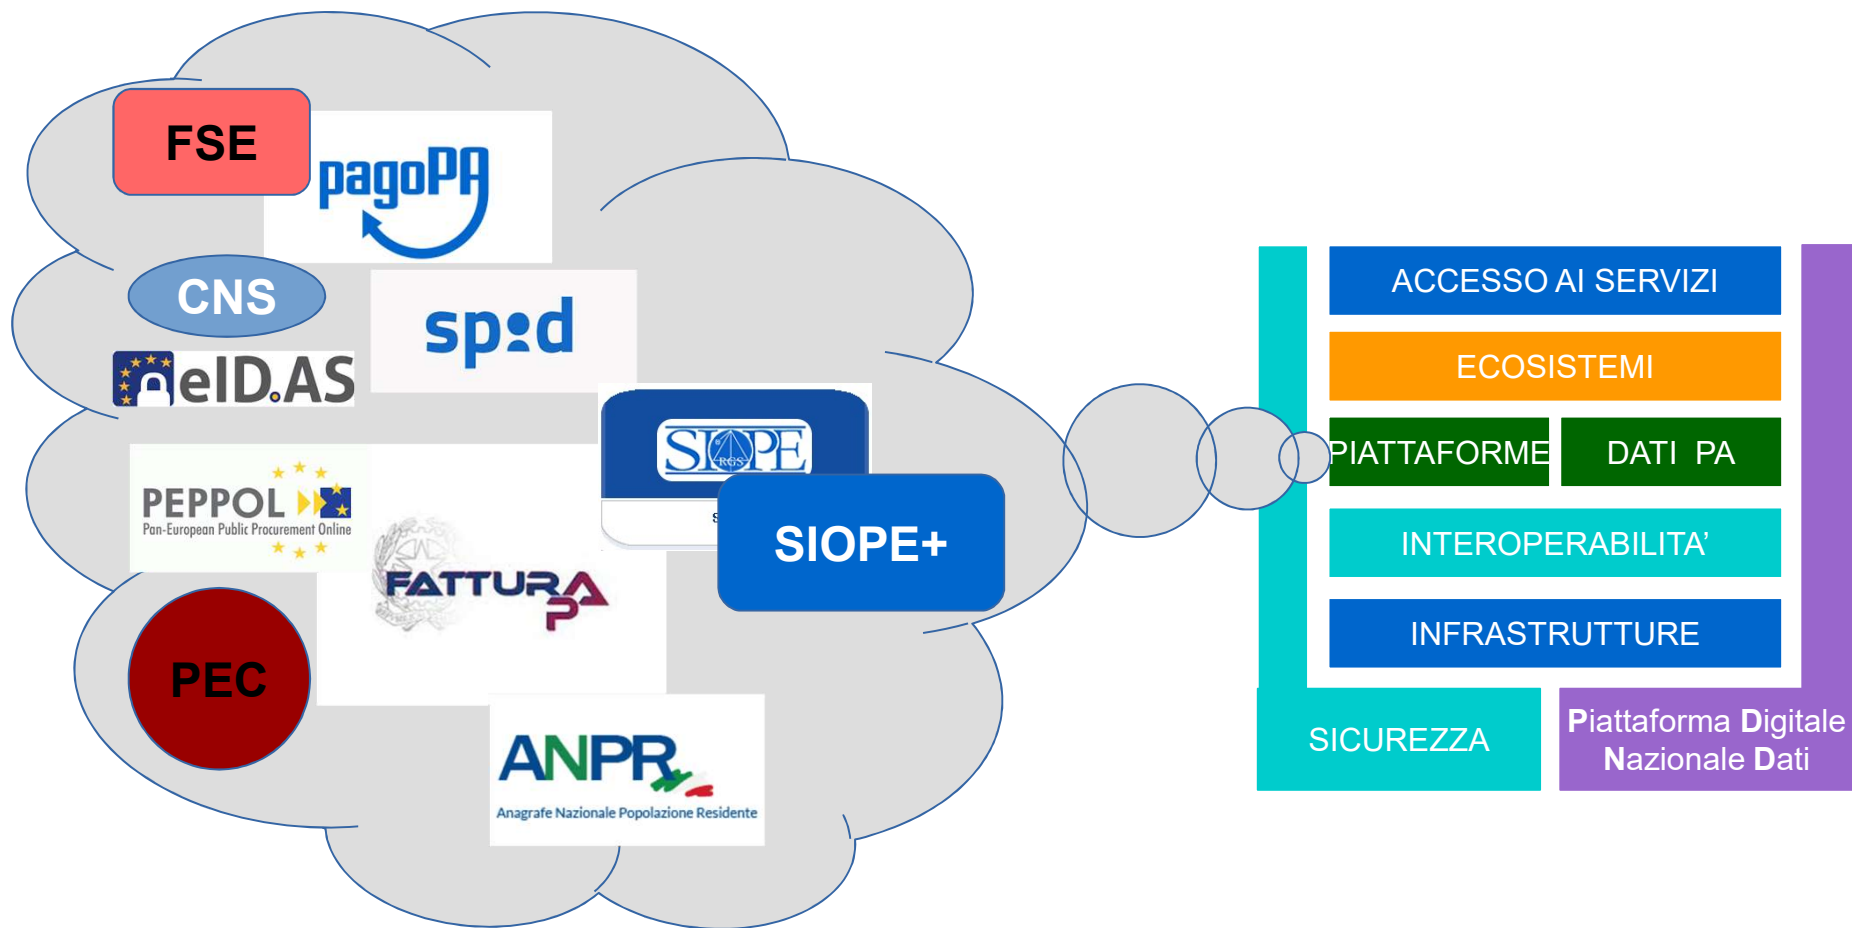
FSE

pagoPA

CNS

spid

eID.AS

SIOPE
RGS

PEPPOL
Pan-European Public Procurement Online

FATTURA PA

SIOPE+

PEC

ANPR
Anagrafe Nazionale Popolazione Residente

ACCESSO AI SERVIZI

ECOSISTEMI

PIATTAFORME

DATI PA

INTEROPERABILITA'

INFRASTRUTTURE

SICUREZZA

Piattaforma Digitale Nazionale Dati